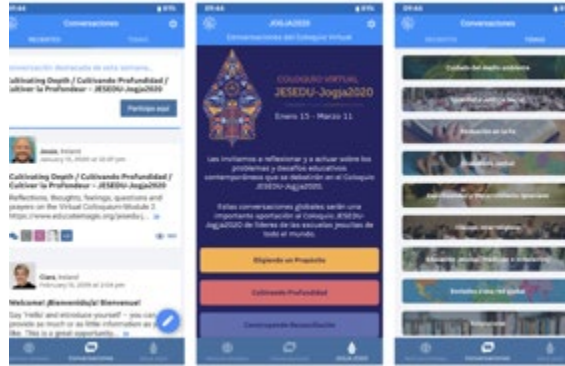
09:44

Conversaciones

RECIENTES

TEMAS

Conversación destacada de esta semana...

Cultivating Depth / Cultivando Profundidad / Cultiver la Profondeur – JESEDU-Jogja2020

Participe aquí

Jesús, Ireland
January 15, 2020 at 10:07 pm

Cultivating Depth / Cultivando Profundidad / Cultiver la Profondeur – JESEDU-Jogja2020

Reflections, thoughts, feelings, questions and prayers on the Virtual Colloquium Module 1 https://www.educatemagis.org/jesedu-j...

Ciara, Ireland
February 15, 2020 at 2:04 pm

Welcome! ¡Bienvenido/a! Bienvenue!

Say 'Hello' and introduce yourself – you can provide as much or as little information as you like. This is a great opportunity...

Conversaciones

09:44

JOGJA2020

Conversaciones del Coloquio Virtual

COLOQUIO VIRTUAL
JESEDU-Jogja2020

Enero 15 – Marzo 11

Les invitamos a reflexionar y a actuar sobre los problemas y desafíos educativos contemporáneos que se debatirán en el Coloquio JESEDU-Jogja2020

Estas conversaciones globales serán una importante aportación al Coloquio JESEDU-Jogja2020 de líderes de las escuelas jesuitas de todo el mundo.

Eligiendo un Propósito

Cultivando Profundidad

Construyendo Reconciliación

Conversaciones

JOGJA 2020

09:44

Conversaciones

RECIENTES

TEMAS

Cuidado del medio ambiente

Conversaciones